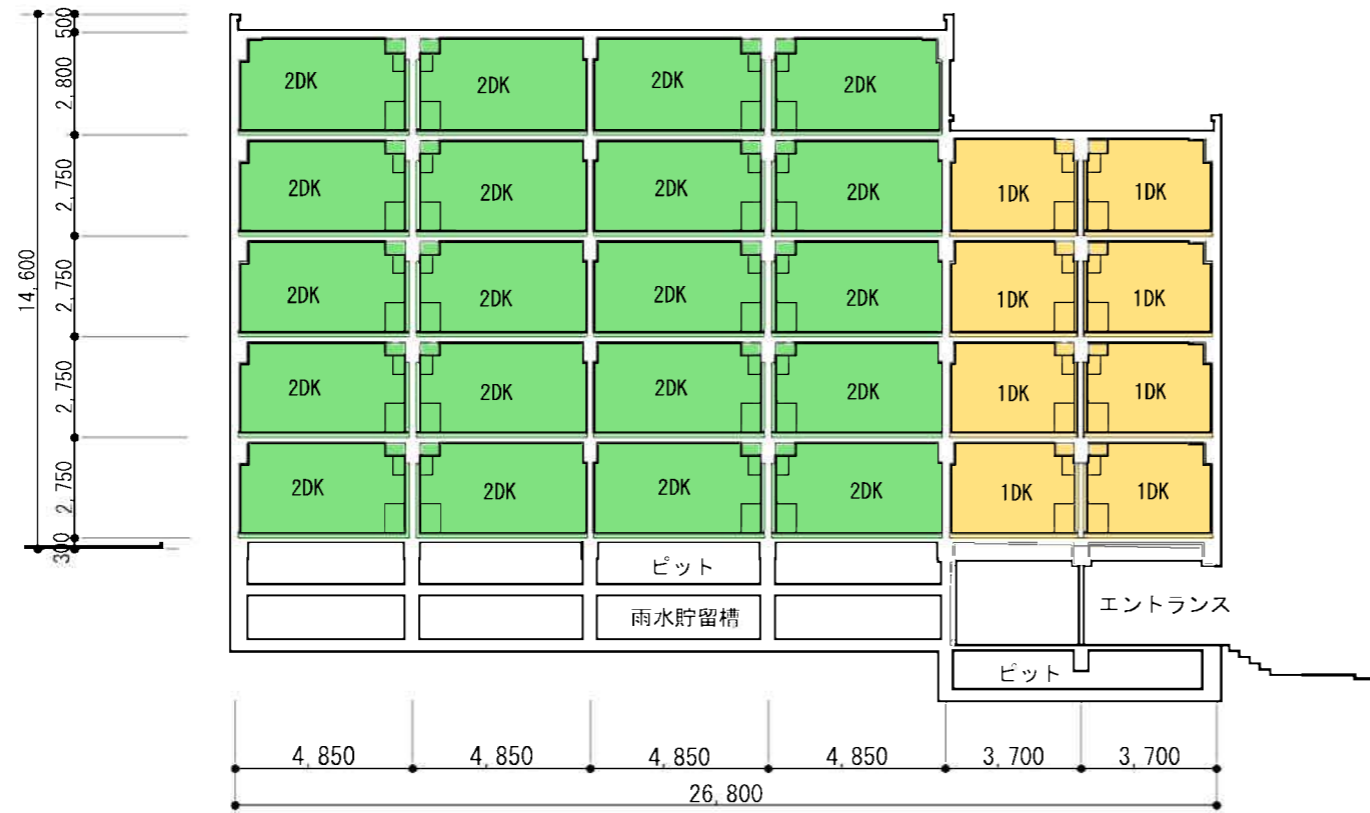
500
2,800
2,750
2,750
2,750
2,750
300
14,600

2DK 2DK 2DK 2DK
2DK 2DK 2DK 2DK 1DK 1DK
2DK 2DK 2DK 2DK 1DK 1DK
2DK 2DK 2DK 2DK 1DK 1DK
2DK 2DK 2DK 2DK 1DK 1DK

ピット
雨水貯留槽
エントランス
ピット

4,850 4,850 4,850 4,850 3,700 3,700
26,800